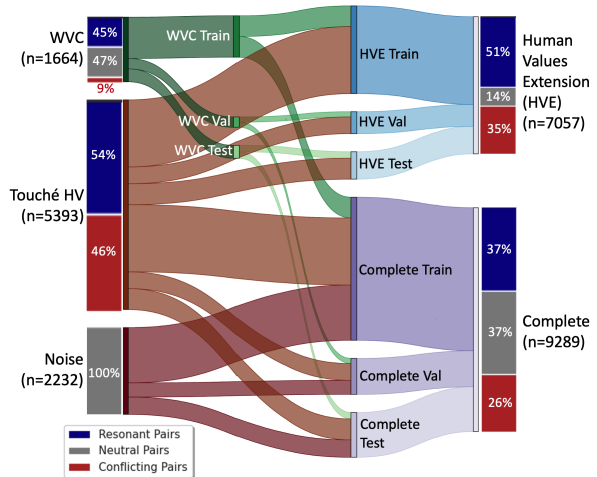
WVC
(n=1664)

45%

47%

9%

Touché HV
(n=5393)

54%

46%

Noise
(n=2232)

100%

WVC Train

WVC Val

WVC Test

HVE Train

HVE Val

HVE Test

Complete Train

Complete Val

Complete Test

51%

14%

35%

Human Values Extension (HVE)
(n=7057)

37%

37%

26%

Complete
(n=9289)

Resonant Pairs
Neutral Pairs
Conflicting Pairs